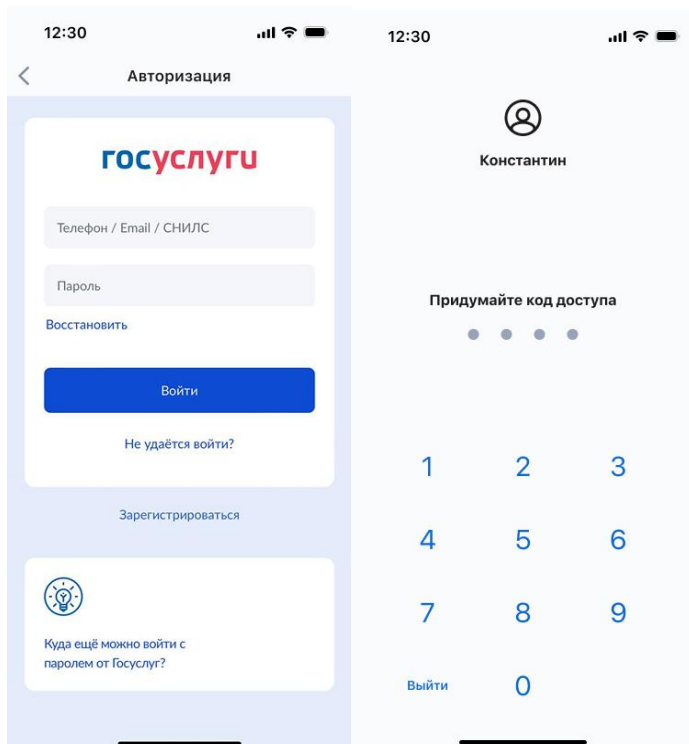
12:30

Авторизация

госуслуги

Телефон / Email / СНИЛС

Пароль

Восстановить

Войти

Не удаётся войти?

Зарегистрироваться

Куда ещё можно войти с паролем от Госуслуг?

12:30

Константин

Придумайте код доступа

1 2 3
4 5 6
7 8 9
Выйти 0